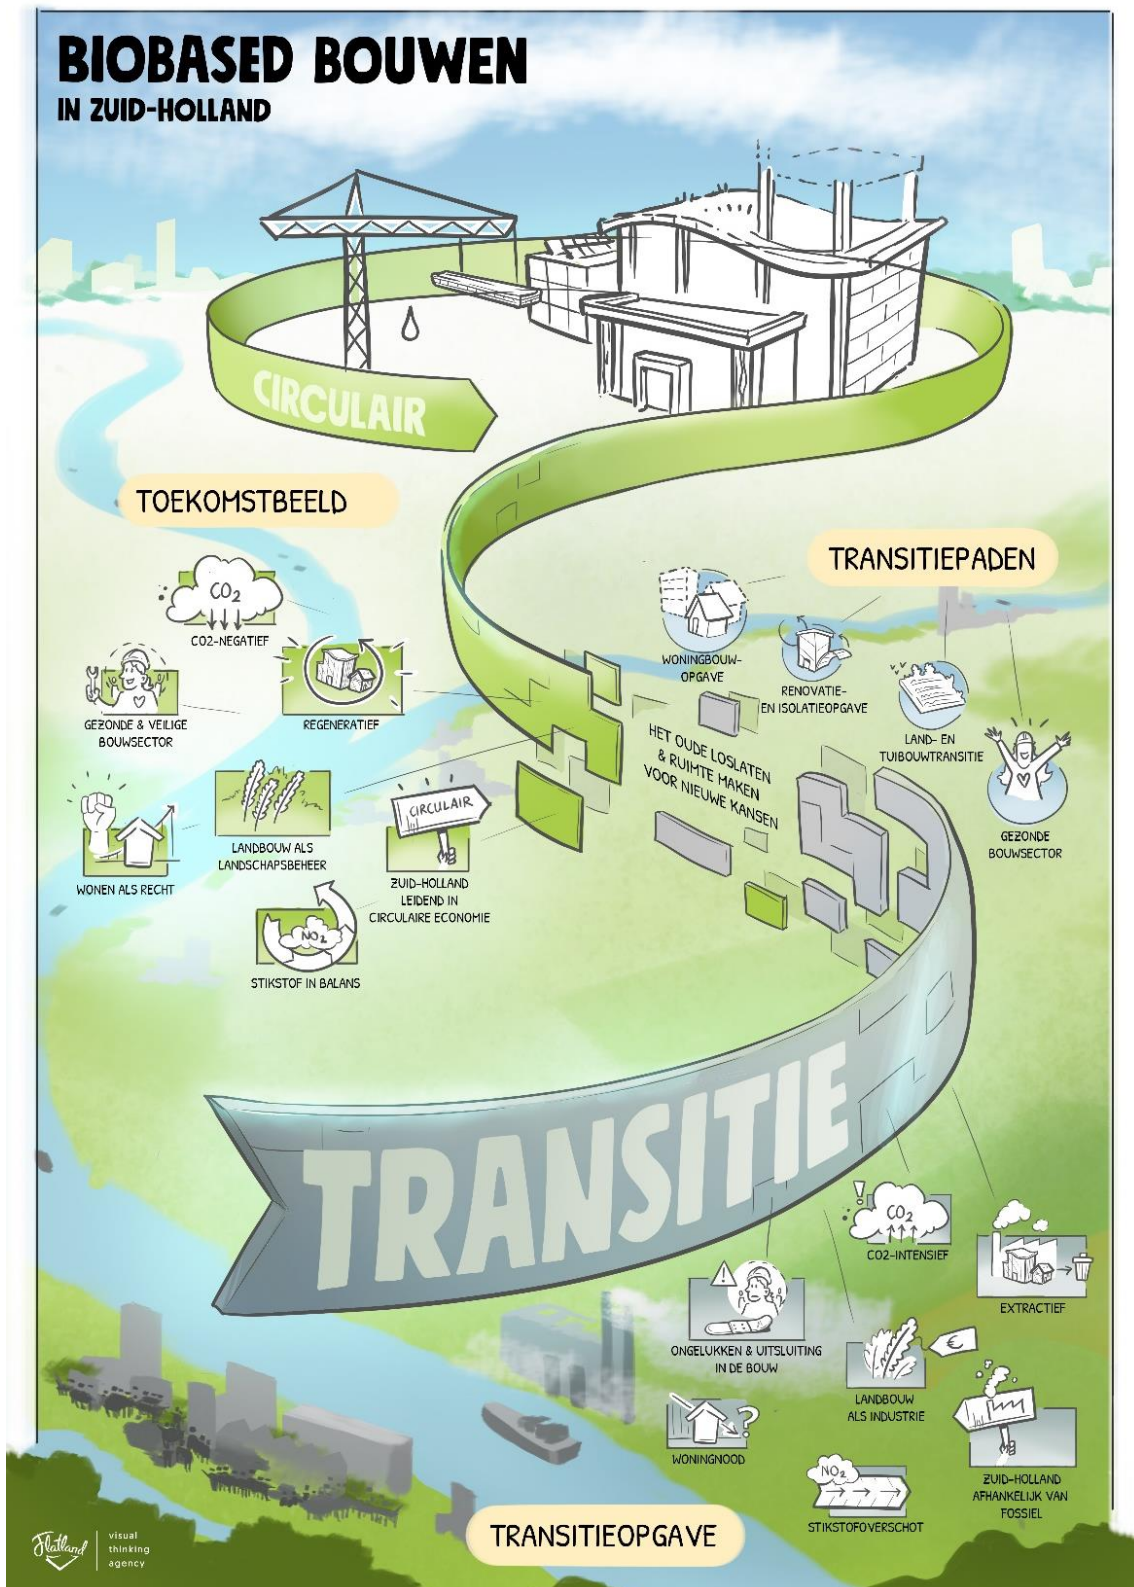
BIOBASED BOUWEN
IN ZUID-HOLLAND

CIRCULAIR

TOEKOMSTBEELD

TRANSITIEPADEN

$CO_2$
CO2-NEGATIEF

GEZONDE & VEILIGE BOUWSECTOR

REGENERATIEF

WONINGBOUW-OPGAVE

RENOVATIE- EN ISOLATIEOPGAVE

LAND- EN TUIBOUWTRANSITIE

HET OUDE LOSLATEN & RUIMTE MAKEN VOOR NIEUWE KANSEN

GEZONDE BOUWSECTOR

WONEN ALS RECHT

LANDBOUW ALS LANDSCHAPSBEHEER

CIRCULAIR

ZUID-HOLLAND LEIDEND IN CIRCULAIRE ECONOMIE

$NO_2$
STIKSTOF IN BALANS

TRANSITIE

$CO_2$
CO2-INTENSIEF

EXTRACTIEF

ONGELUKKEN & UITSLUITING IN DE BOUW

€

LANDBOUW ALS INDUSTRIE

WONINGNOOD

$NO_2$
STIKSTOFOVERSCHOT

ZUID-HOLLAND AFHANKELIJK VAN FOSSIEL

Flatland visual thinking agency

TRANSITIEOPGAVE